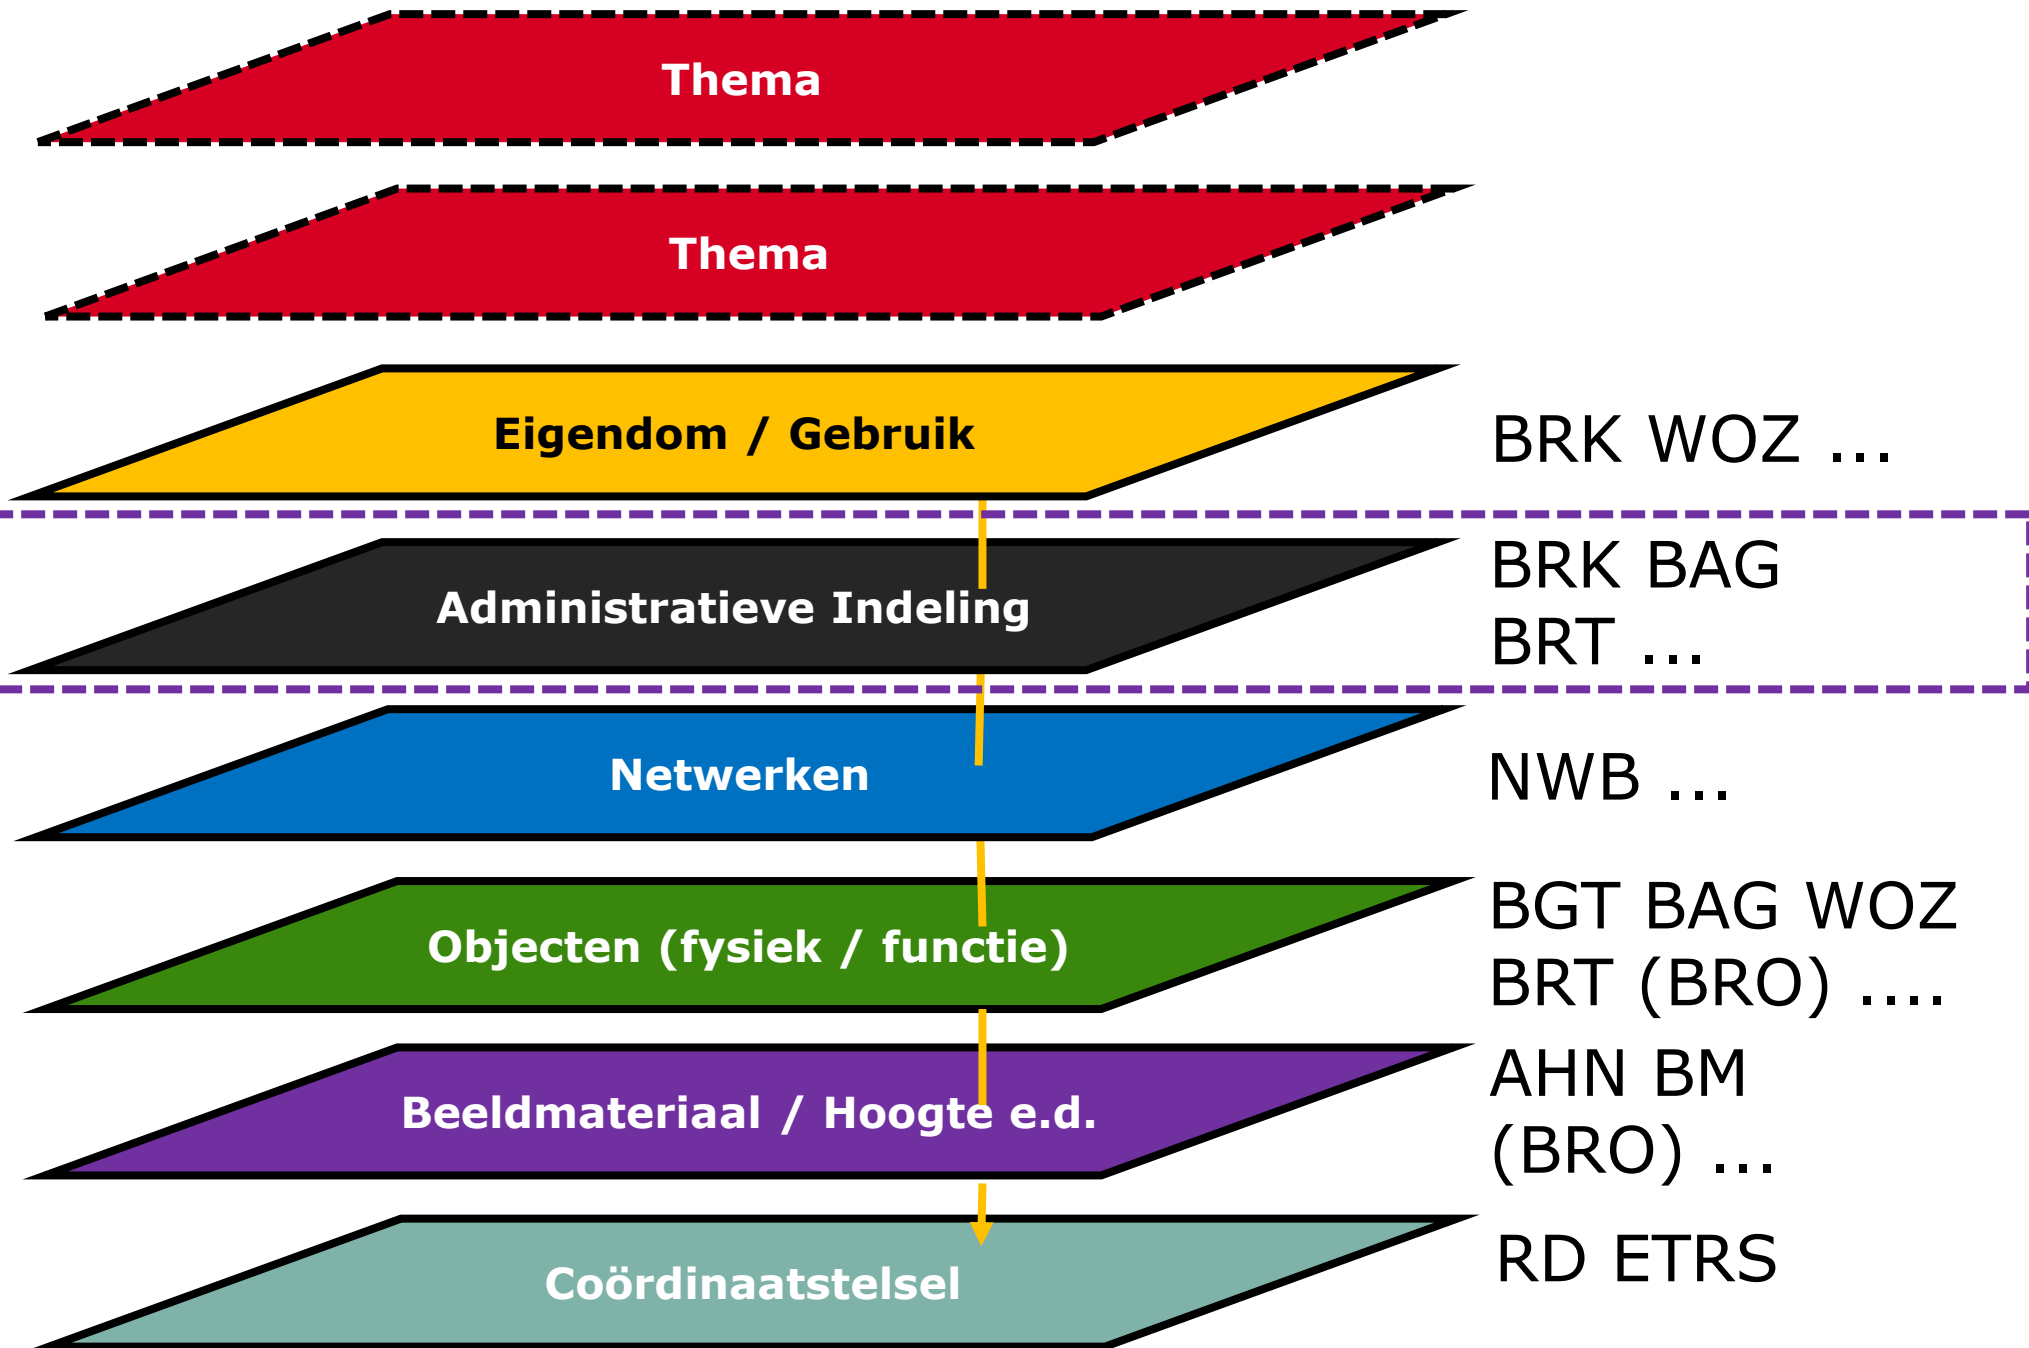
Thema

Thema

Eigendom / Gebruik

BRK WOZ ...

Administratieve Indeling

BRK BAG
BRT ...

Netwerken

NWB ...

Objecten (fysiek / functie)

BGT BAG WOZ
BRT (BRO) ....

Beeldmateriaal / Hoogte e.d.

AHN BM
(BRO) ...

Coördinaatstelsel

RD ETRS